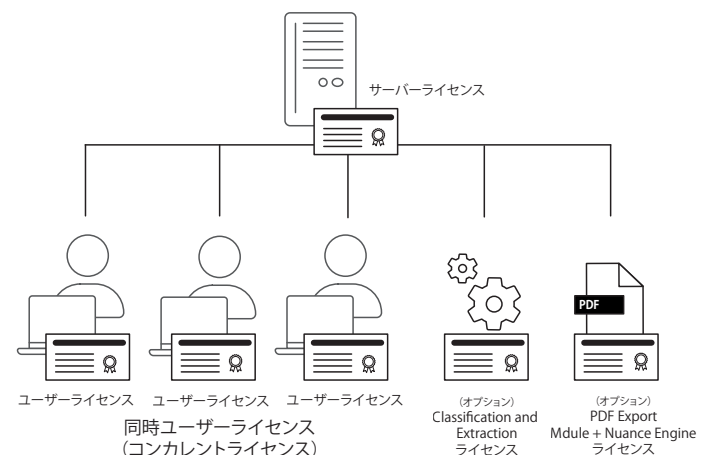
サーバーライセンス

ユーザーライセンス ユーザーライセンス ユーザーライセンス

同時ユーザーライセンス
（コンカレントライセンス）

PDF

（オプション）
Classification and Extraction
ライセンス

（オプション）
PDF Export
Mdule + Nuance Engine
ライセンス